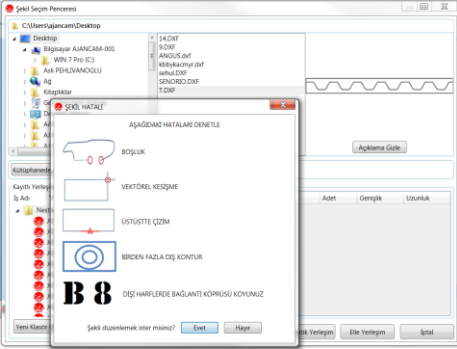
Şekil Seçim Penceresi

C:\Users\ajancam\Desktop

Desktop
Bilgisayar AJANCAM-001
WIN 7 Pro (C:)
Asli PEHLIVANOGLU
Ağ
Kitaplıklar
Ge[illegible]
De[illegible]
A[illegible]
A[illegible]
A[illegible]

14.DXF
9.DXF
ANGUS.dxf
kbbykacmyr.dxf
sehul.DXF
SENORIO.DXF
T.DXF

Açıklama Gizle

Kütüphanede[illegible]

Kayıtlı Yerleşi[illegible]
İş Adı
Nest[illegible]

Adet
Genişlik
Uzunluk

Yeni Klasör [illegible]
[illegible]tik Yerleşim
Elle Yerleşim
İptal

ŞEKİL HATALI
AŞAĞIDAKİ HATALARI DENETLE
BOŞLUK
VEKTÖREL KESİŞME
ÜSTÜSTTE ÇİZİM
BİRDEN FAZLA DIŞ KONTUR
B 8
DIŞİ HARFLERDE BAĞLANTI KÖPRÜSÜ KOYUNUZ
Şekili düzenlemek ister misiniz?
Evet
Hayır